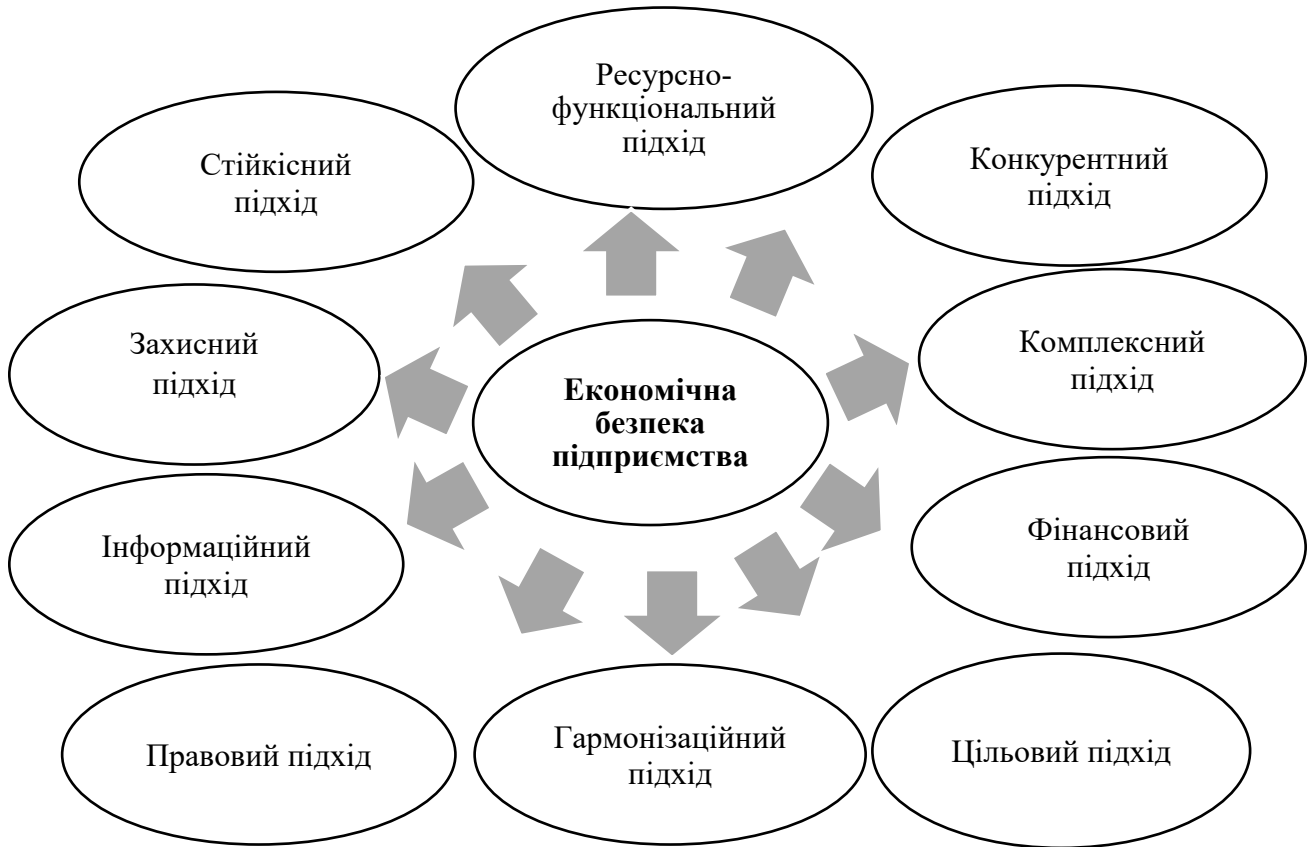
Ресурсно-функціональний підхід

Стійкісний підхід

Конкурентний підхід

Захисний підхід

**Економічна безпека підприємства**

Комплексний підхід

Інформаційний підхід

Фінансовий підхід

Правовий підхід

Гармонізаційний підхід

Цільовий підхід